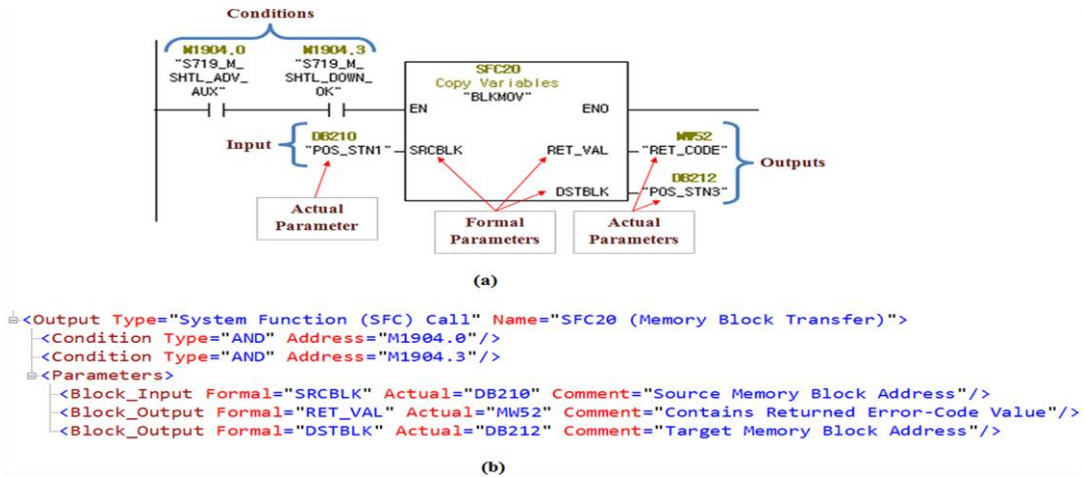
Conditions

M1904.0
"S719_M_
SHTL_ADV_
AUX"

M1904.3
"S719_M_
SHTL_DOWN_
OK"

SFC20
Copy Variables
"BLKMOV"

EN

ENO

Input

DB210
"POS_STN1"

SRCBLK

RET_VAL

MW52
"RET_CODE"

Outputs

DSTBLK

DB212
"POS_STN3"

Actual Parameter

Formal Parameters

Actual Parameters

(a)

<Output Type="System Function (SFC) Call" Name="SFC20 (Memory Block Transfer)">
<Condition Type="AND" Address="M1904.0"/>
<Condition Type="AND" Address="M1904.3"/>
<Parameters>
<Block_Input Formal="SRCBLK" Actual="DB210" Comment="Source Memory Block Address"/>
<Block_Output Formal="RET_VAL" Actual="MW52" Comment="Contains Returned Error-Code Value"/>
<Block_Output Formal="DSTBLK" Actual="DB212" Comment="Target Memory Block Address"/>

(b)